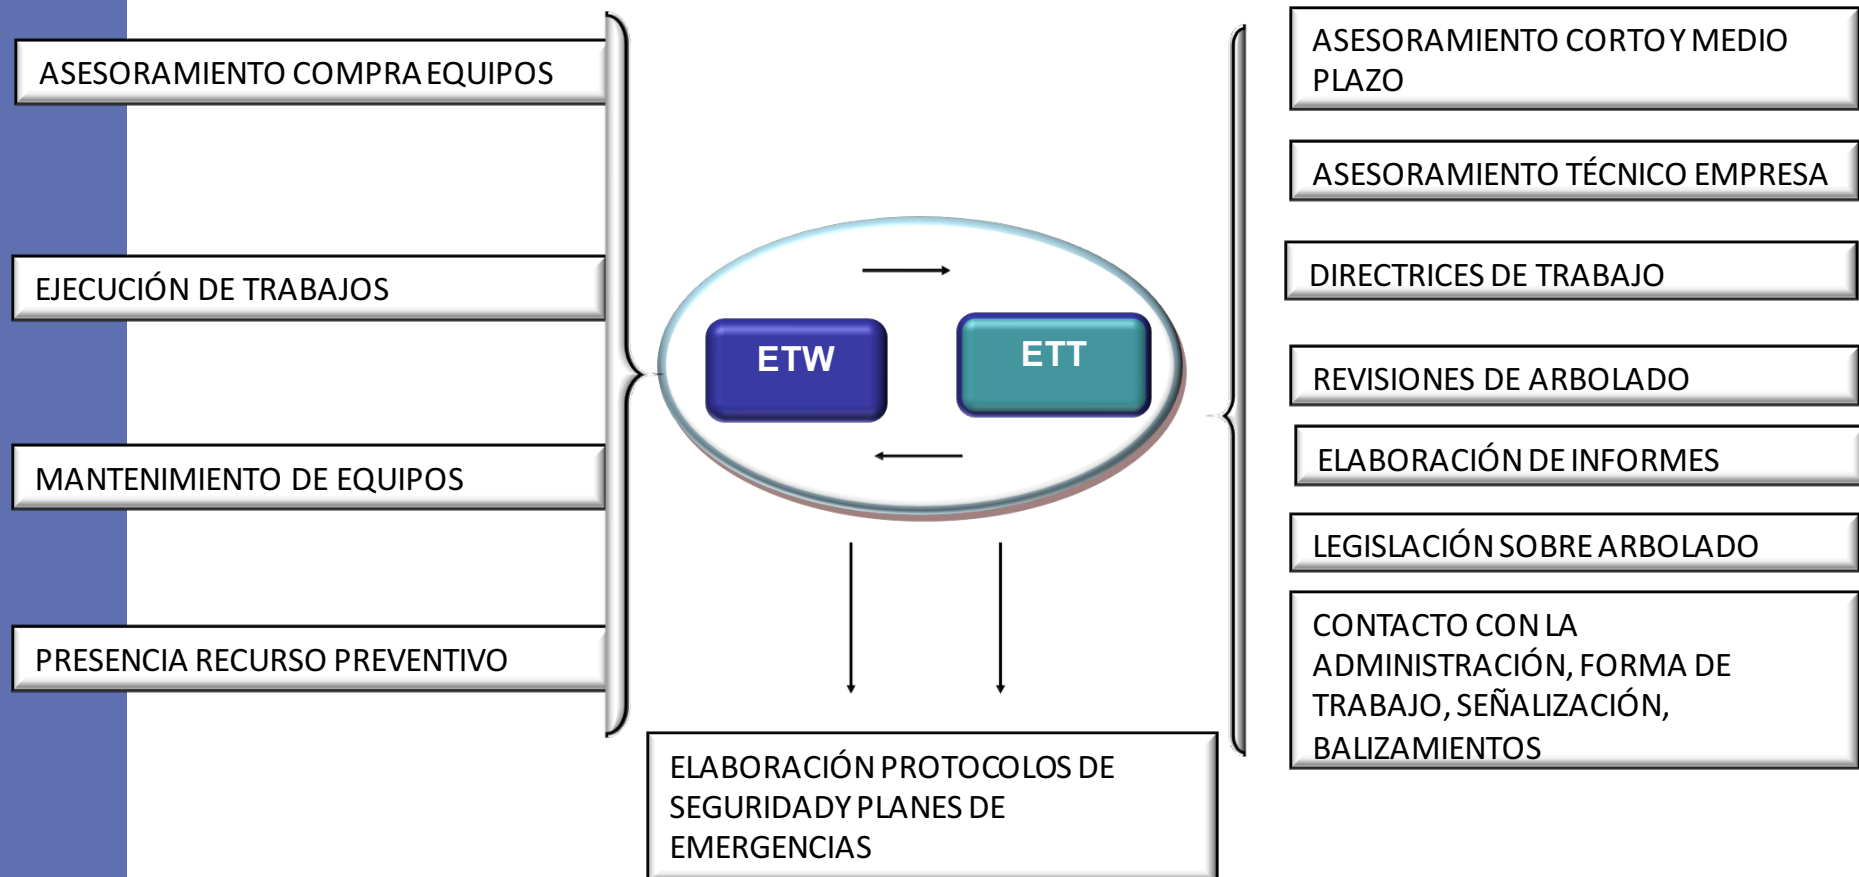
ASESORAMIENTO COMPRA EQUIPOS

EJECUCIÓN DE TRABAJOS

MANTENIMIENTO DE EQUIPOS

PRESENCIA RECURSO PREVENTIVO

ETW

ETT

ELABORACIÓN PROTOCOLOS DE SEGURIDAD Y PLANES DE EMERGENCIAS

ASESORAMIENTO CORTO Y MEDIO PLAZO

ASESORAMIENTO TÉCNICO EMPRESA

DIRECTRICES DE TRABAJO

REVISIONES DE ARBOLADO

ELABORACIÓN DE INFORMES

LEGISLACIÓN SOBRE ARBOLADO

CONTACTO CON LA ADMINISTRACIÓN, FORMA DE TRABAJO, SEÑALIZACIÓN, BALIZAMIENTOS